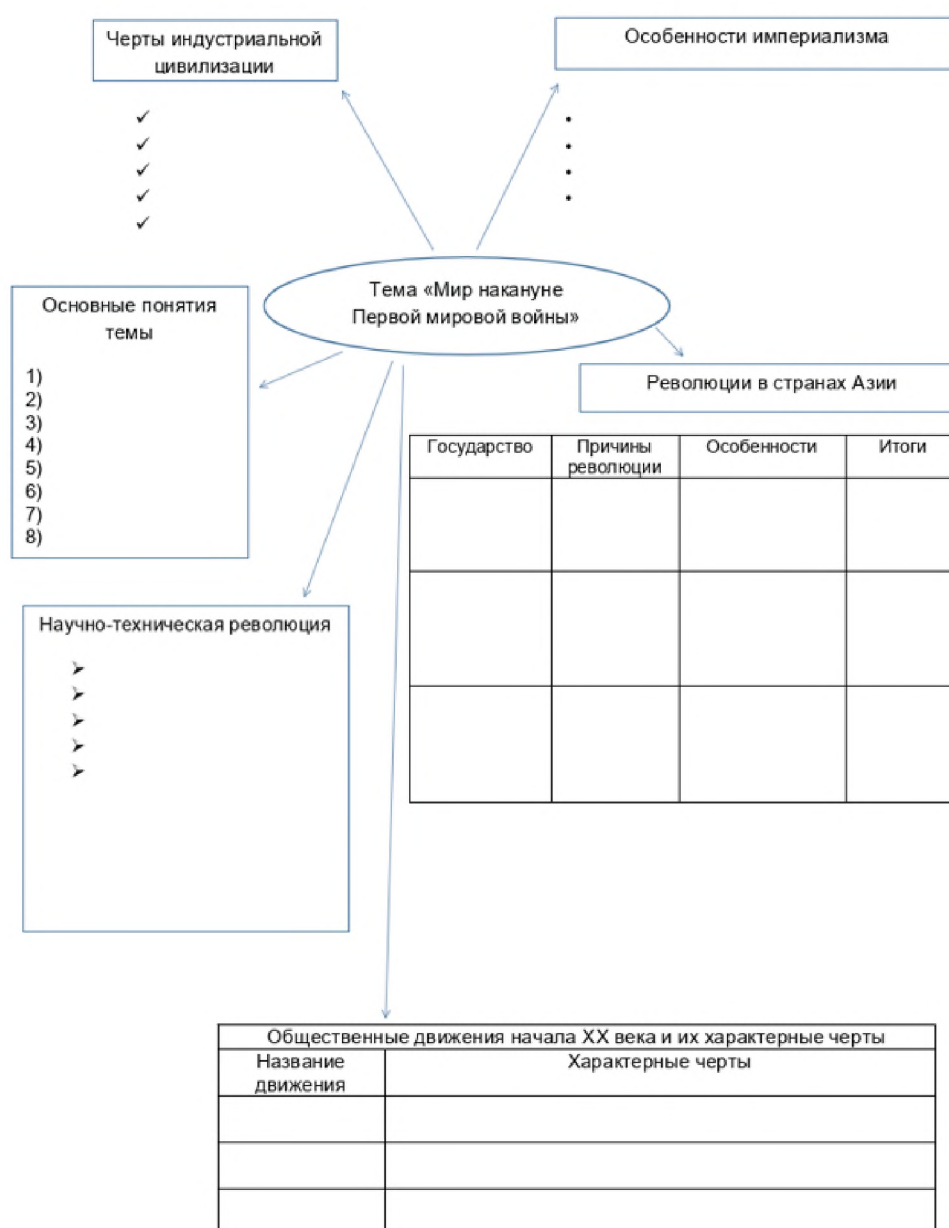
Черты индустриальной цивилизации

✓
✓
✓
✓
✓

Особенности империализма

•
•
•
•

Тема «Мир накануне Первой мировой войны»

Основные понятия темы

1)
2)
3)
4)
5)
6)
7)
8)

Революции в странах Азии

| Государство | Причины революции | Особенности | Итоги |
|---|---|---|---|
| | | | |
| | | | |
| | | | |

Научно-техническая революция

➢
➢
➢
➢
➢

| Общественные движения начала XX века и их характерные черты | |
|---|---|
| Название движения | Характерные черты |
| | |
| | |
| | |